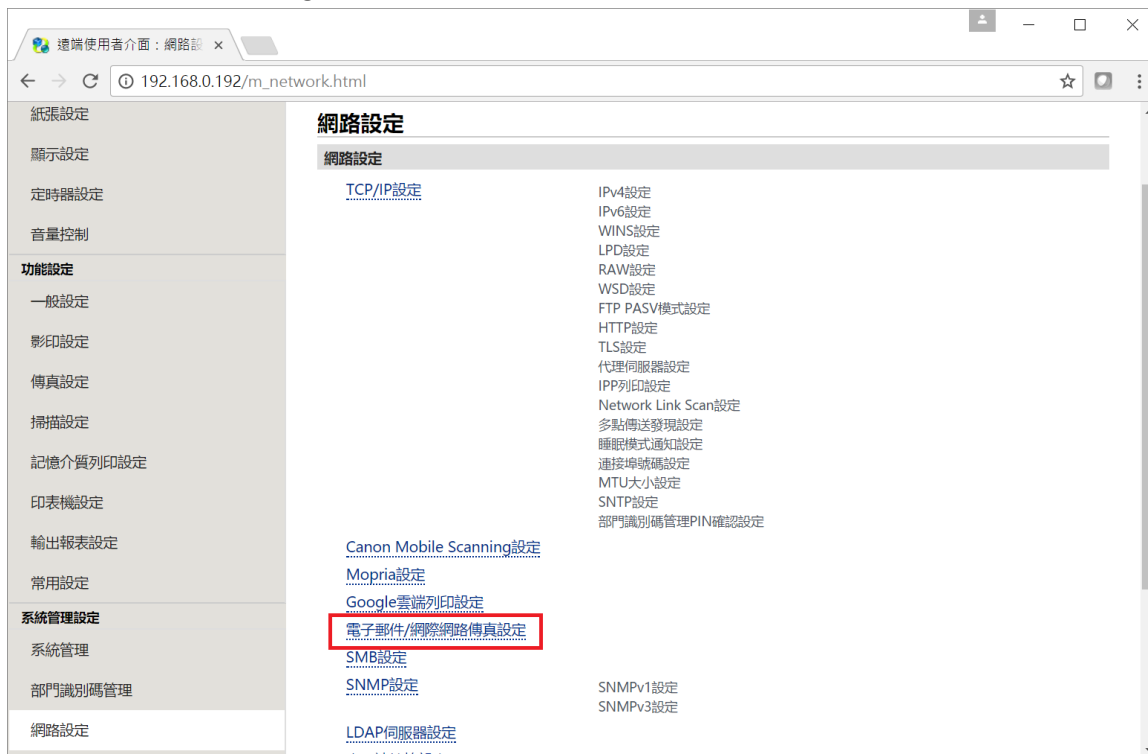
遠端使用者介面：網路設 ×

192.168.0.192/m_network.html

紙張設定
顯示設定
定時器設定
音量控制
功能設定
一般設定
影印設定
傳真設定
掃描設定
記憶介質列印設定
印表機設定
輸出報表設定
常用設定
系統管理設定
系統管理
部門識別碼管理
網路設定

網路設定

網路設定

TCP/IP設定

IPv4設定
IPv6設定
WINS設定
LPD設定
RAW設定
WSD設定
FTP PASV模式設定
HTTP設定
TLS設定
代理伺服器設定
IPP列印設定
Network Link Scan設定
多點傳送發現設定
睡眠模式通知設定
連接埠號碼設定
MTU大小設定
SNTP設定
部門識別碼管理PIN確認設定

Canon Mobile Scanning設定
Mopria設定
Google雲端列印設定
電子郵件/網際網路傳真設定
SMB設定
SNMP設定

SNMPv1設定
SNMPv3設定

LDAP伺服器設定